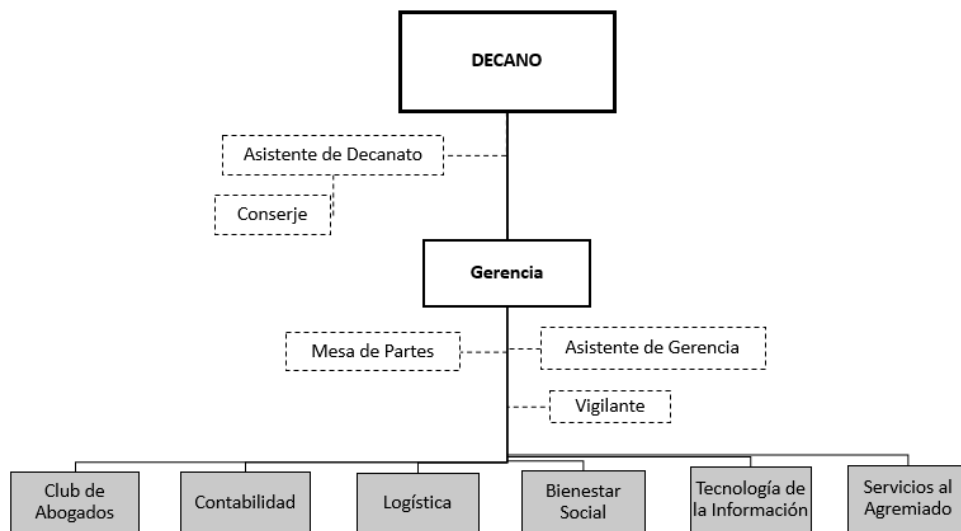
DECANO

Asistente de Decanato

Conserje

Gerencia

Mesa de Partes

Asistente de Gerencia

Vigilante

Club de Abogados

Contabilidad

Logística

Bienestar Social

Tecnología de la Información

Servicios al Agremiado